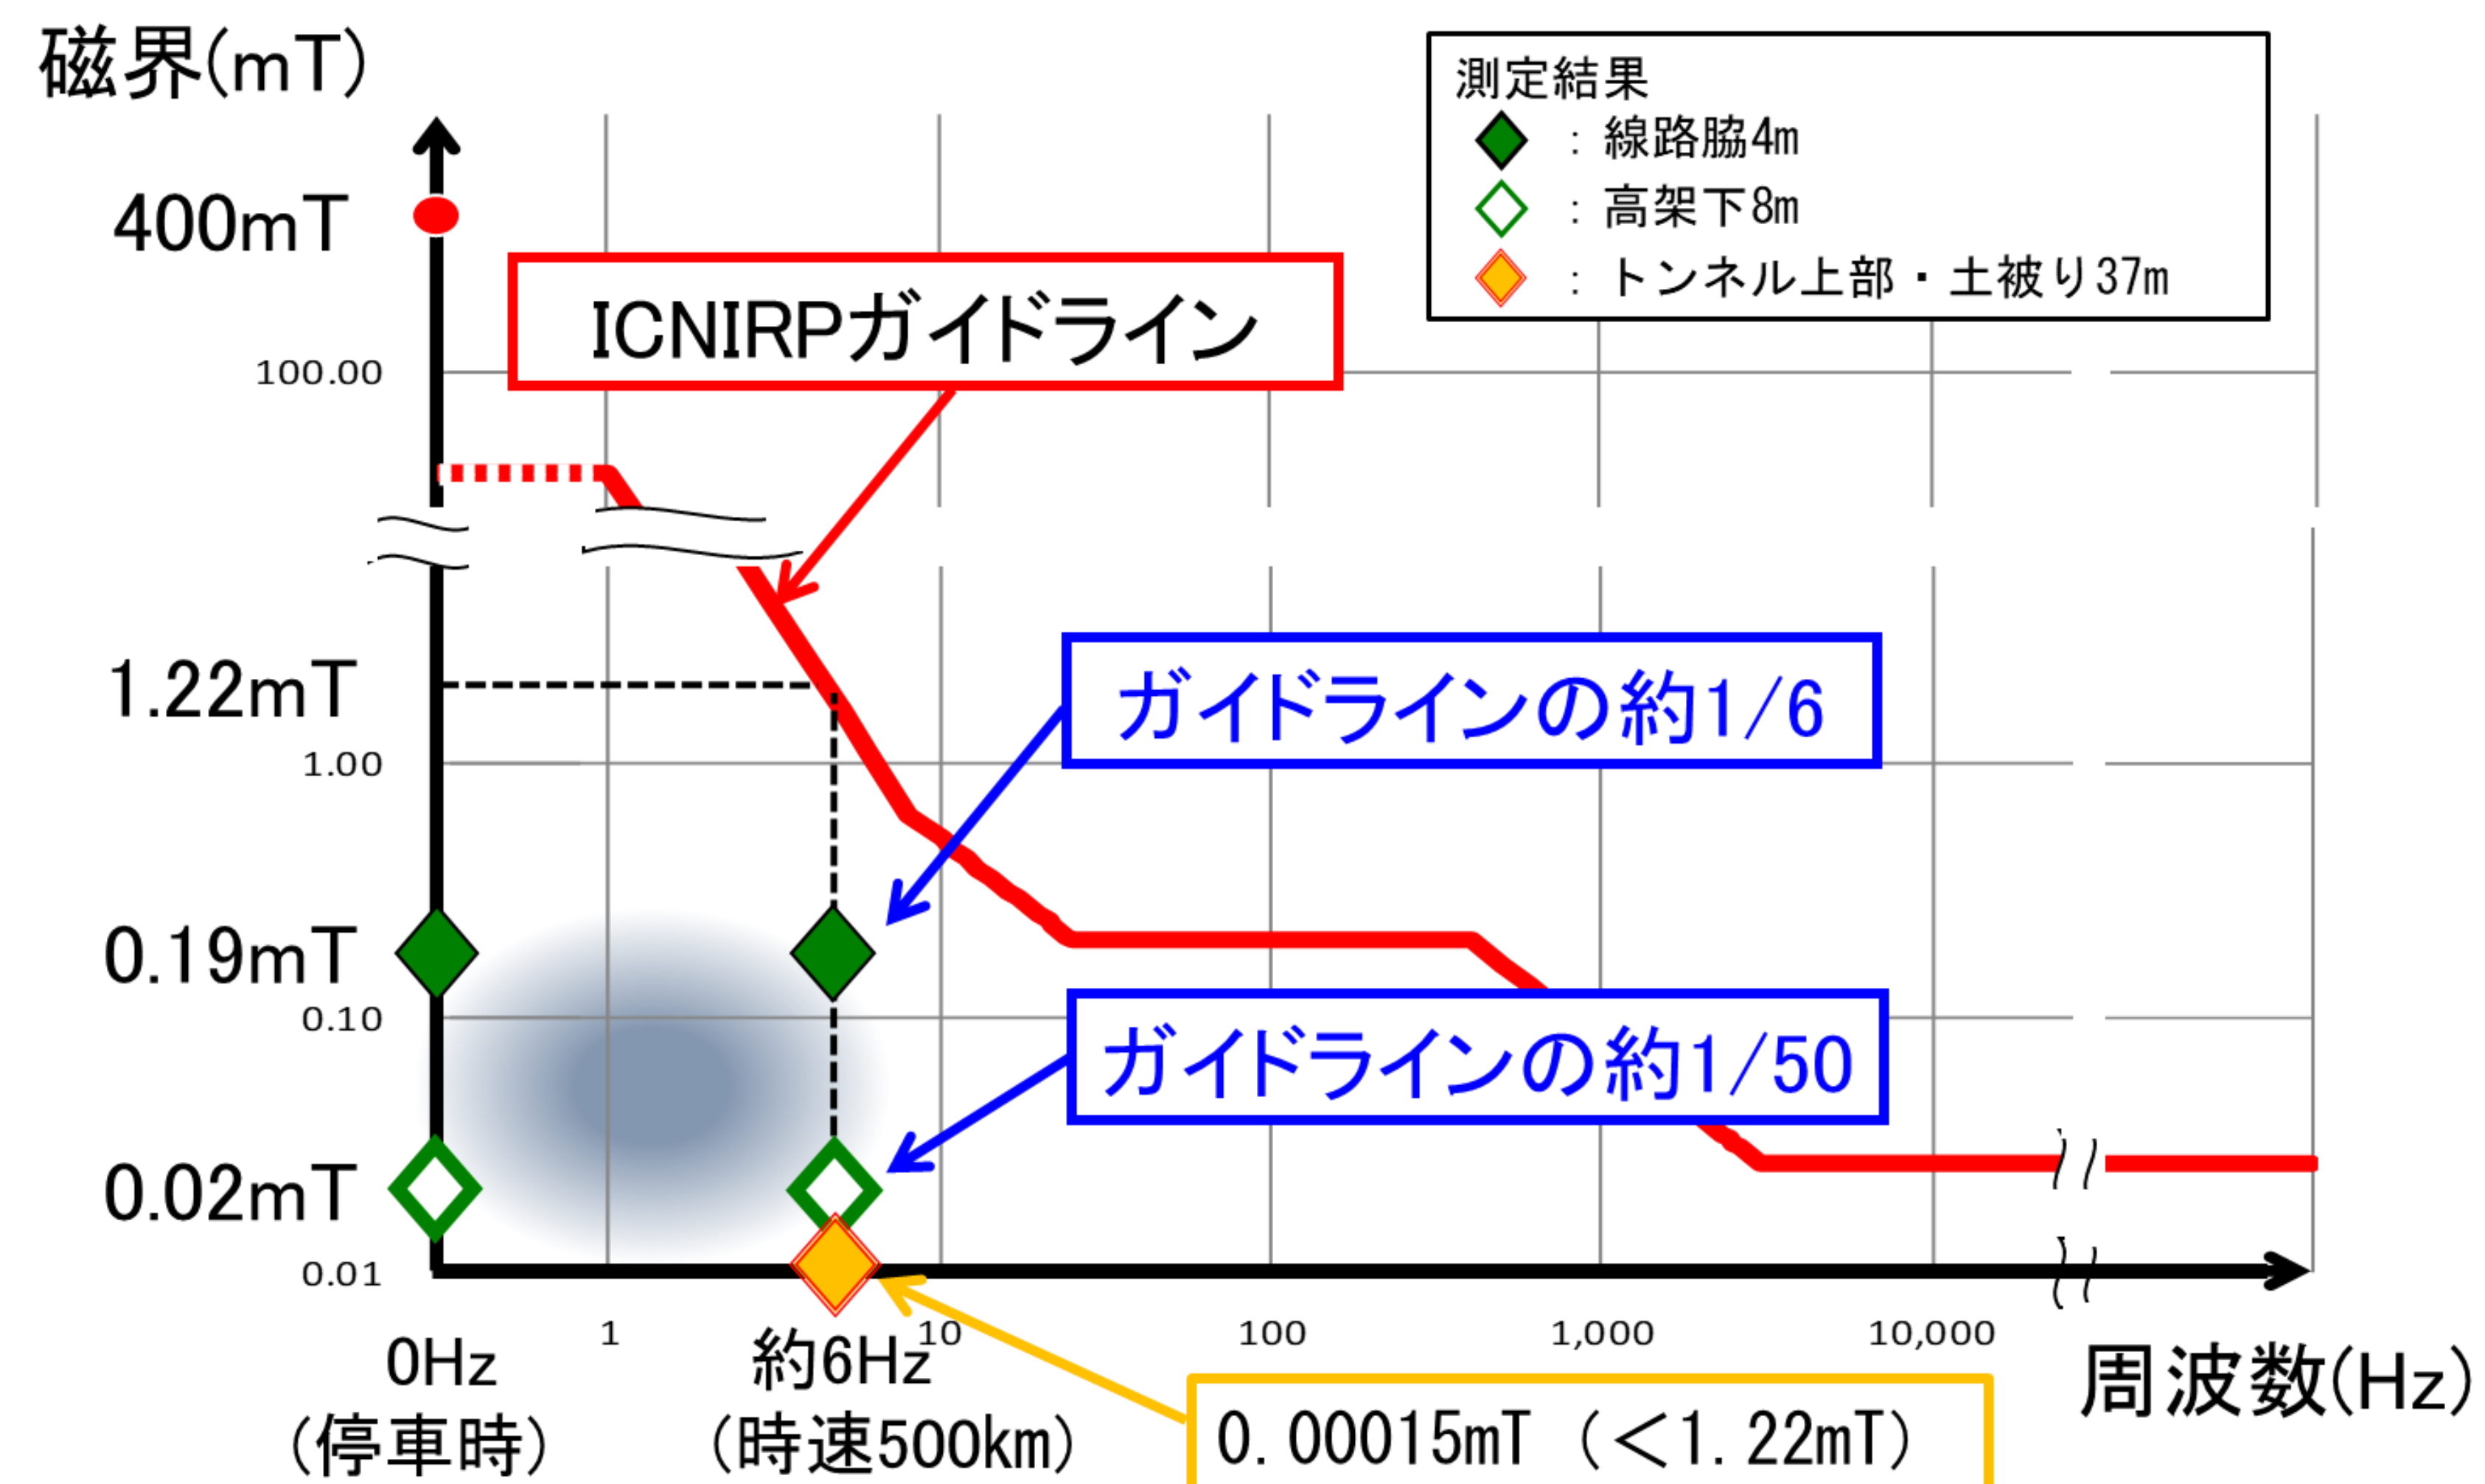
磁界(mT)

測定結果
：線路脇4m
：高架下8m
：トンネル上部・土被り37m

400mT

ICNIRPガイドライン

100.00

1.22mT

1.00

ガイドラインの約1/6

0.19mT

0.10

ガイドラインの約1/50

0.02mT

0.01

0Hz
(停車時)

1

約6Hz
(時速500km)

10

100

1,000

10,000

周波数(Hz)

0.00015mT（＜1.22mT）